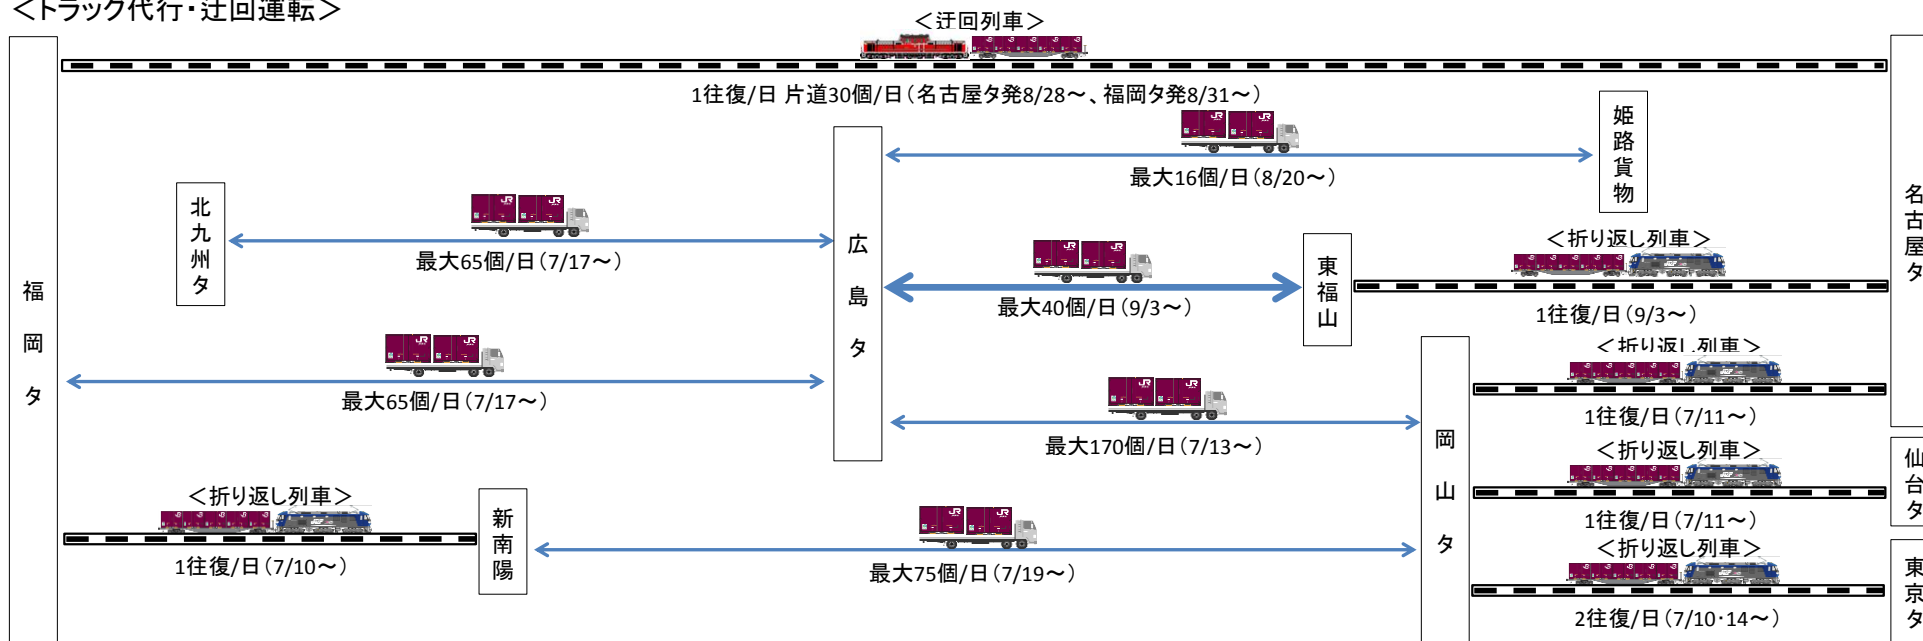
<トラック代行・迂回運転>

<迂回列車>

1往復/日 片道30個/日（名古屋タ発8/28～、福岡タ発8/31～）

姫路貨物

最大16個/日（8/20～）

名古屋タ

北九州タ

最大65個/日（7/17～）

広島タ

<折り返し列車>

最大40個/日（9/3～）

東福山

1往復/日（9/3～）

福岡タ

最大65個/日（7/17～）

<折り返し列車>

1往復/日（7/11～）

最大170個/日（7/13～）

岡山タ

<折り返し列車>

仙台タ

1往復/日（7/11～）

<折り返し列車>

新南陽

<折り返し列車>

1往復/日（7/10～）

最大75個/日（7/19～）

東京タ

2往復/日（7/10・14～）